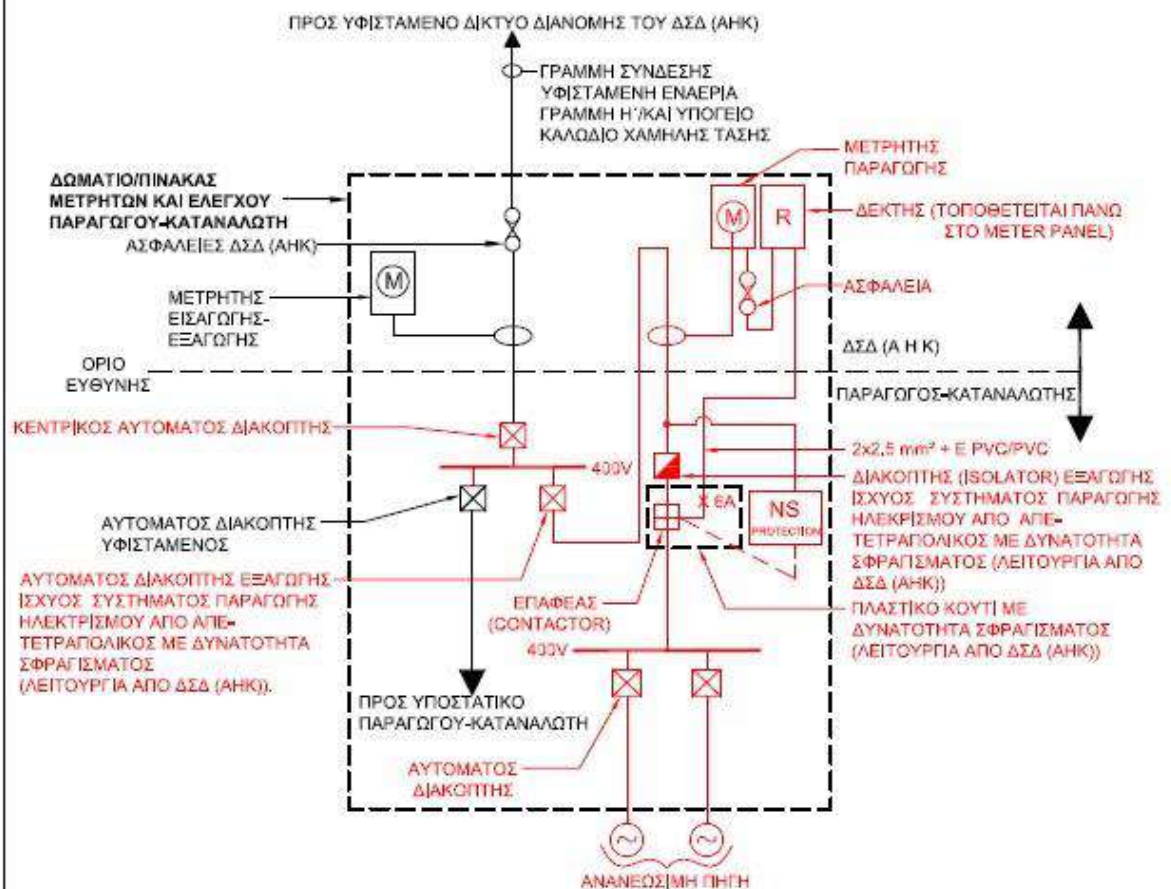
ΠΡΟΣ ΥΦΙΣΤΑΜΕΝΟ ΔΙΚΤΥΟ ΔΙΑΝΟΜΗΣ ΤΟΥ ΔΣΔ (ΑΗΚ)

ΓΡΑΜΜΗ ΣΥΝΔΕΣΗΣ ΥΦΙΣΤΑΜΕΝΗ ΕΝΑΕΡΙΑ ΓΡΑΜΜΗ Η΄/ΚΑΙ ΥΠΟΓΕΙΟ ΚΑΛΩΔΙΟ ΧΑΜΗΛΗΣ ΤΑΣΗΣ

ΔΩΜΑΤΙΟ/ΠΙΝΑΚΑΣ ΜΕΤΡΗΤΩΝ ΚΑΙ ΕΛΕΓΧΟΥ ΠΑΡΑΓΩΓΟΥ-ΚΑΤΑΝΑΛΩΤΗ

ΑΣΦΑΛΕΙΕΣ ΔΣΔ (ΑΗΚ)

ΜΕΤΡΗΤΗΣ ΕΙΣΑΓΩΓΗΣ-ΕΞΑΓΩΓΗΣ

M

ΜΕΤΡΗΤΗΣ ΠΑΡΑΓΩΓΗΣ

M

R

ΔΕΚΤΗΣ (ΤΟΠΟΘΕΤΕΙΤΑΙ ΠΑΝΩ ΣΤΟ METER PANEL)

ΑΣΦΑΛΕΙΑ

ΟΡΙΟ ΕΥΘΥΝΗΣ

ΔΣΔ (Α Η Κ)

ΠΑΡΑΓΩΓΟΣ-ΚΑΤΑΝΑΛΩΤΗΣ

ΚΕΝΤΡΙΚΟΣ ΑΥΤΟΜΑΤΟΣ ΔΙΑΚΟΠΤΗΣ

400V

2x2,5 mm² + E PVC/PVC

ΔΙΑΚΟΠΤΗΣ (ISOLATOR) ΕΞΑΓΩΓΗΣ ΙΣΧΥΟΣ ΣΥΣΤΗΜΑΤΟΣ ΠΑΡΑΓΩΓΗΣ ΗΛΕΚΤΡΙΣΜΟΥ ΑΠΟ ΑΠΕ-ΤΕΤΡΑΠΟΛΙΚΟΣ ΜΕ ΔΥΝΑΤΟΤΗΤΑ ΣΦΡΑΓΙΣΜΑΤΟΣ (ΛΕΙΤΟΥΡΓΙΑ ΑΠΟ ΔΣΔ (ΑΗΚ))

ΑΥΤΟΜΑΤΟΣ ΔΙΑΚΟΠΤΗΣ ΥΦΙΣΤΑΜΕΝΟΣ

X 6A

NS PROTECTION

ΑΥΤΟΜΑΤΟΣ ΔΙΑΚΟΠΤΗΣ ΕΞΑΓΩΓΗΣ ΙΣΧΥΟΣ ΣΥΣΤΗΜΑΤΟΣ ΠΑΡΑΓΩΓΗΣ ΗΛΕΚΤΡΙΣΜΟΥ ΑΠΟ ΑΠΕ-ΤΕΤΡΑΠΟΛΙΚΟΣ ΜΕ ΔΥΝΑΤΟΤΗΤΑ ΣΦΡΑΓΙΣΜΑΤΟΣ (ΛΕΙΤΟΥΡΓΙΑ ΑΠΟ ΔΣΔ (ΑΗΚ)).

ΕΠΑΦΕΑΣ (CONTACTOR)

ΠΛΑΣΤΙΚΟ ΚΟΥΤΙ ΜΕ ΔΥΝΑΤΟΤΗΤΑ ΣΦΡΑΓΙΣΜΑΤΟΣ (ΛΕΙΤΟΥΡΓΙΑ ΑΠΟ ΔΣΔ (ΑΗΚ))

400V

ΠΡΟΣ ΥΠΟΣΤΑΤΙΚΟ ΠΑΡΑΓΩΓΟΥ-ΚΑΤΑΝΑΛΩΤΗ

ΑΥΤΟΜΑΤΟΣ ΔΙΑΚΟΠΤΗΣ

ΑΝΑΝΕΩΣΙΜΗ ΠΗΓΗ